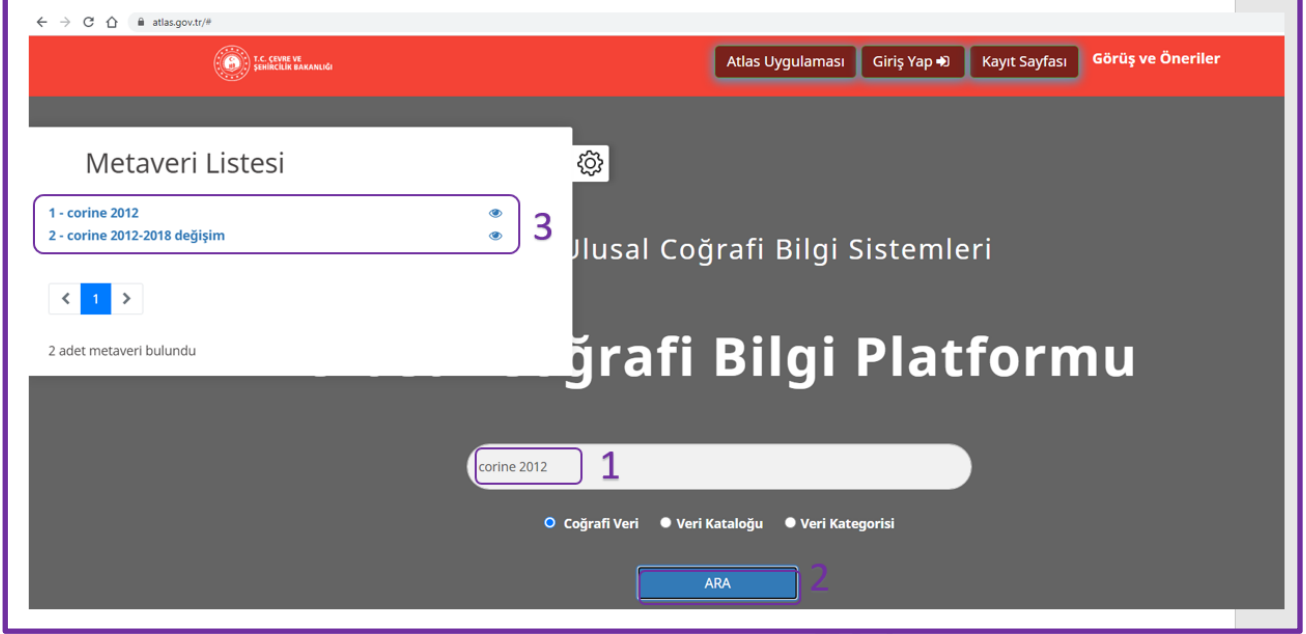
atlas.gov.tr/#

T.C. ÇEVRE VE ŞEHİRCİLİK BAKANLIĞI

Atlas Uygulaması
Giriş Yap
Kayıt Sayfası
Görüş ve Öneriler

Metaveri Listesi

1 - corine 2012
2 - corine 2012-2018 değişim

3

1

2 adet metaveri bulundu

Ulusal Coğrafi Bilgi Sistemleri

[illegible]ğrafi Bilgi Platformu

corine 2012

1

Coğrafi Veri
Veri Kataloğu
Veri Kategorisi

ARA

2